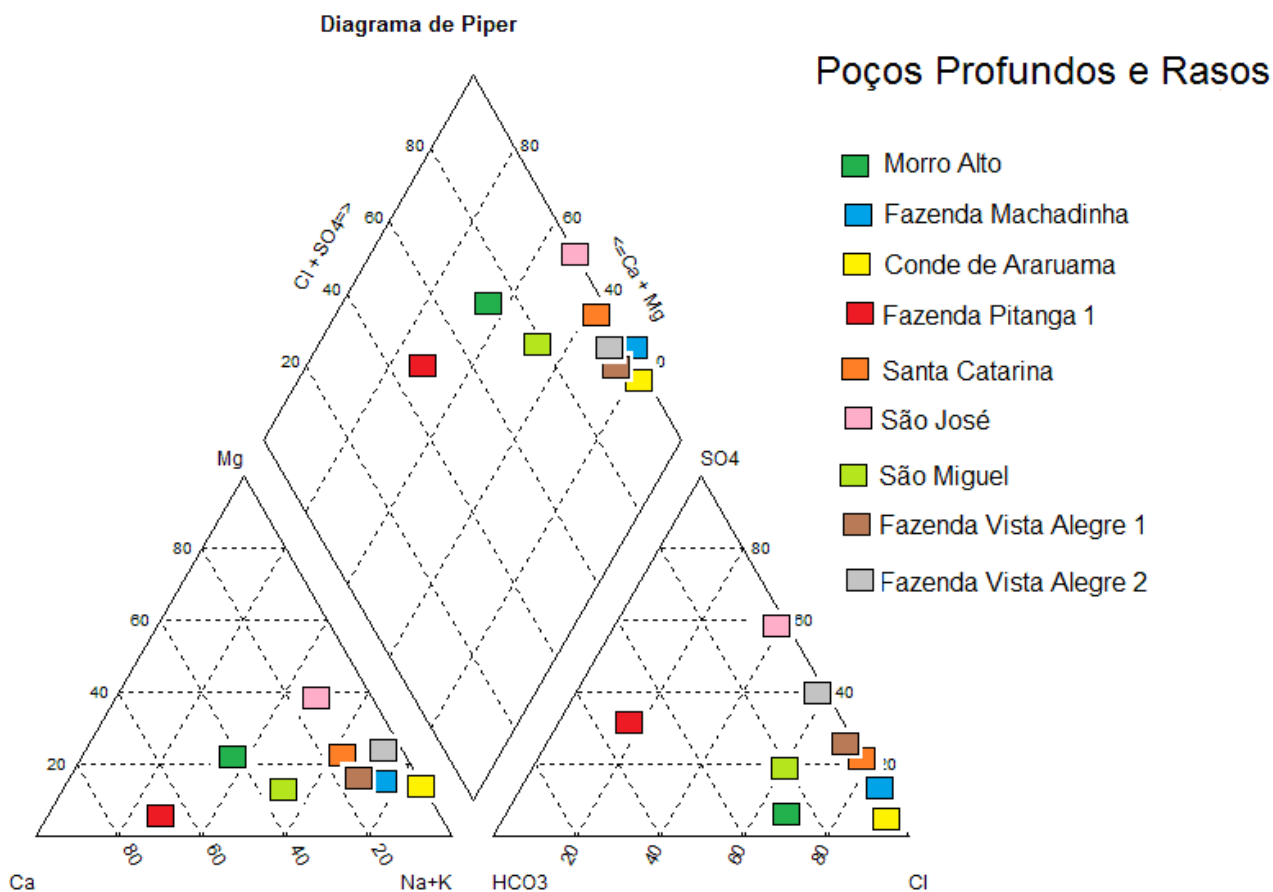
Diagrama de Piper

Poços Profundos e Rasos

Morro Alto
Fazenda Machadinha
Conde de Araruama
Fazenda Pitanga 1
Santa Catarina
São José
São Miguel
Fazenda Vista Alegre 1
Fazenda Vista Alegre 2

80
60
40
20
Cl + SO4=>
80
60
40
0
<=Ca + Mg

Mg
80
60
40
20
Ca
80
60
40
20
Na+K

SO4
80
60
40
20
HCO3
20
40
60
80
Cl